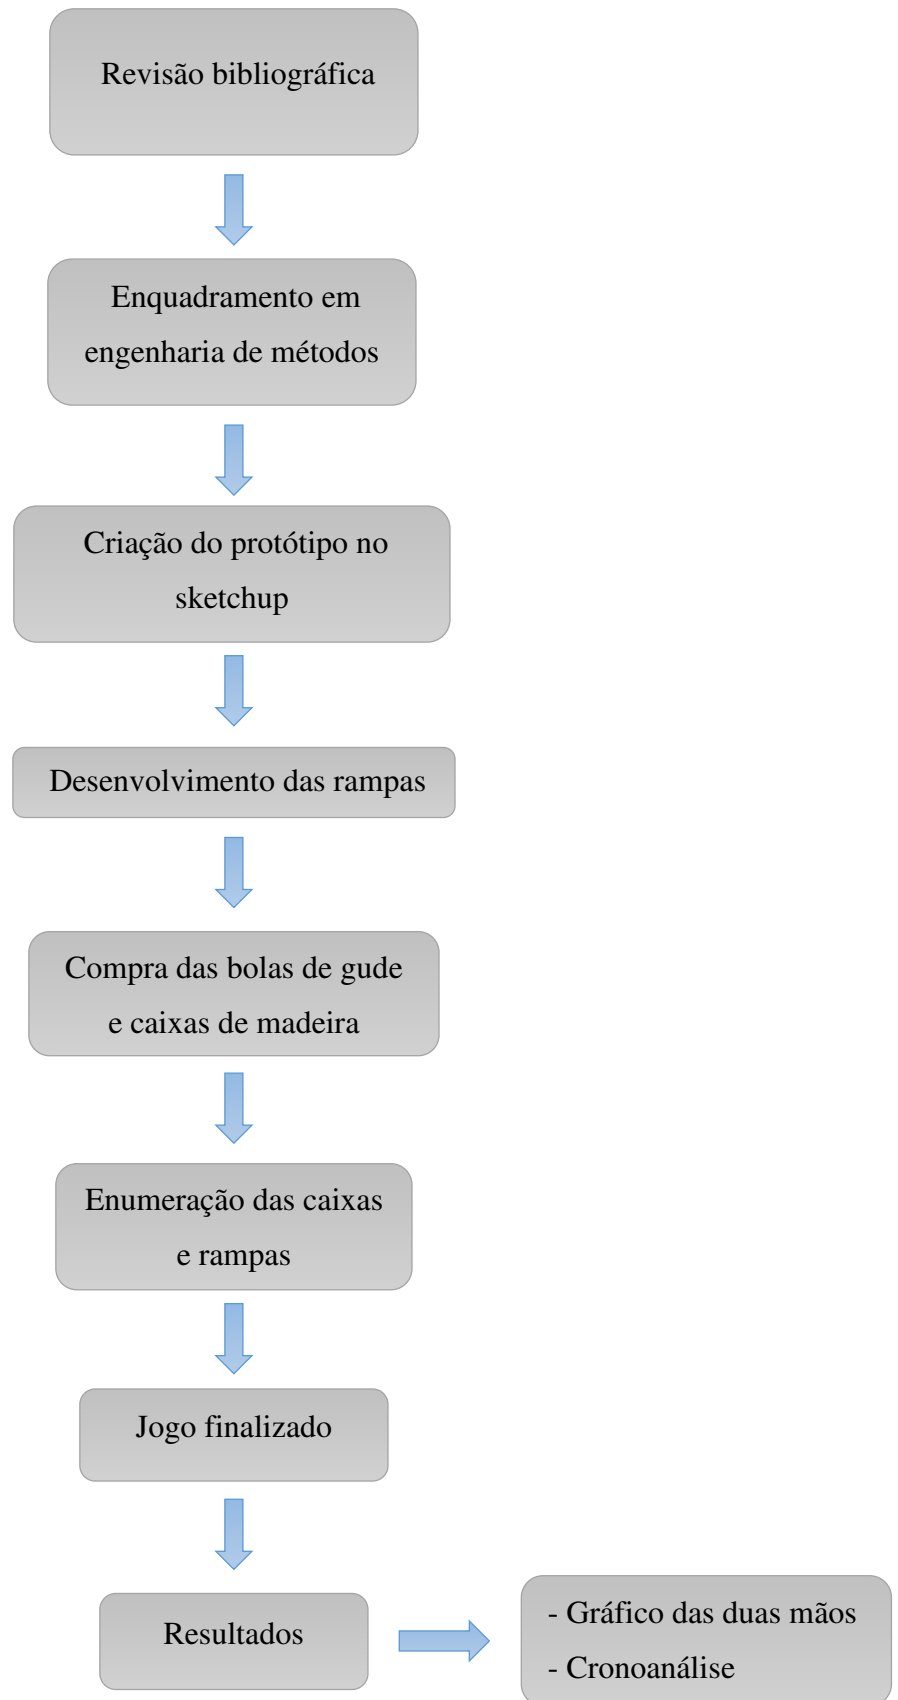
Revisão bibliográfica

Enquadramento em engenharia de métodos

Criação do protótipo no sketchup

Desenvolvimento das rampas

Compra das bolas de gude e caixas de madeira

Enumeração das caixas e rampas

Jogo finalizado

Resultados

- Gráfico das duas mãos
- Cronoanálise